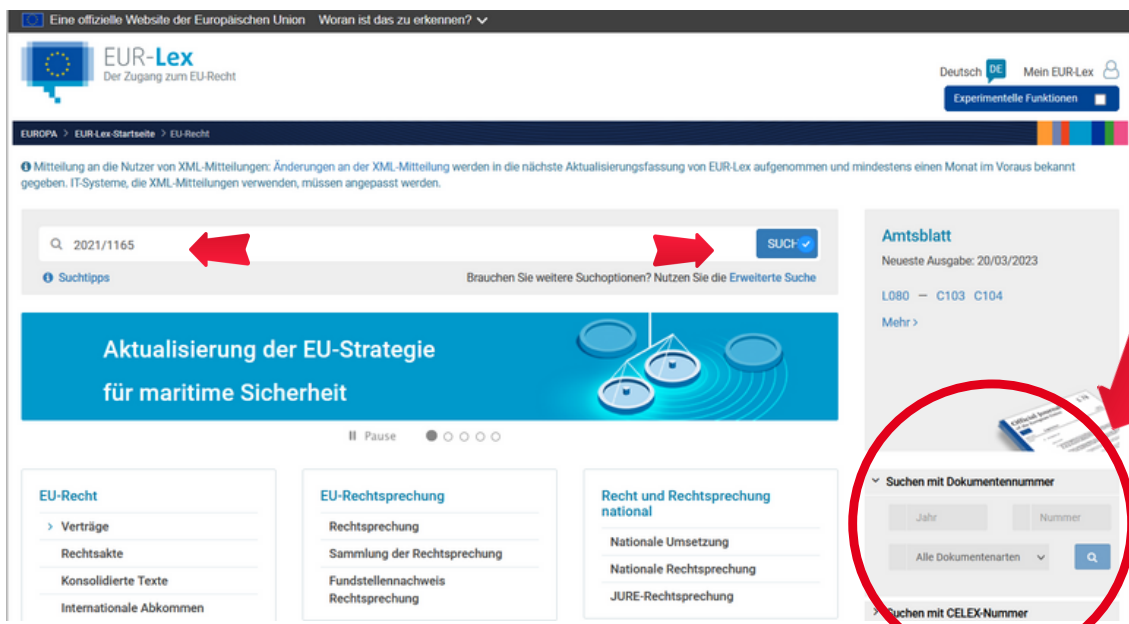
Eine offizielle Website der Europäischen Union Woran ist das zu erkennen?

EUR-Lex
Der Zugang zum EU-Recht

Deutsch DE Mein EUR-Lex

Experimentelle Funktionen

EUROPA > EUR-Lex-Startseite > EU-Recht

Mitteilung an die Nutzer von XML-Mitteilungen: Änderungen an der XML-Mitteilung werden in die nächste Aktualisierungsfassung von EUR-Lex aufgenommen und mindestens einen Monat im Voraus bekannt gegeben. IT-Systeme, die XML-Mitteilungen verwenden, müssen angepasst werden.

2021/1165

SUCH

Suchtipps

Brauchen Sie weitere Suchoptionen? Nutzen Sie die Erweiterte Suche

Aktualisierung der EU-Strategie für maritime Sicherheit

Pause

Amtsblatt
Neueste Ausgabe: 20/03/2023
L080 — C103 C104
Mehr >

Suchen mit Dokumentennummer
Jahr
Nummer
Alle Dokumentenarten

Suchen mit CELEX-Nummer

EU-Recht
Verträge
Rechtsakte
Konsolidierte Texte
Internationale Abkommen

EU-Rechtsprechung
Rechtsprechung
Sammlung der Rechtsprechung
Fundstellennachweis Rechtsprechung

Recht und Rechtsprechung national
Nationale Umsetzung
Nationale Rechtsprechung
JURE-Rechtsprechung